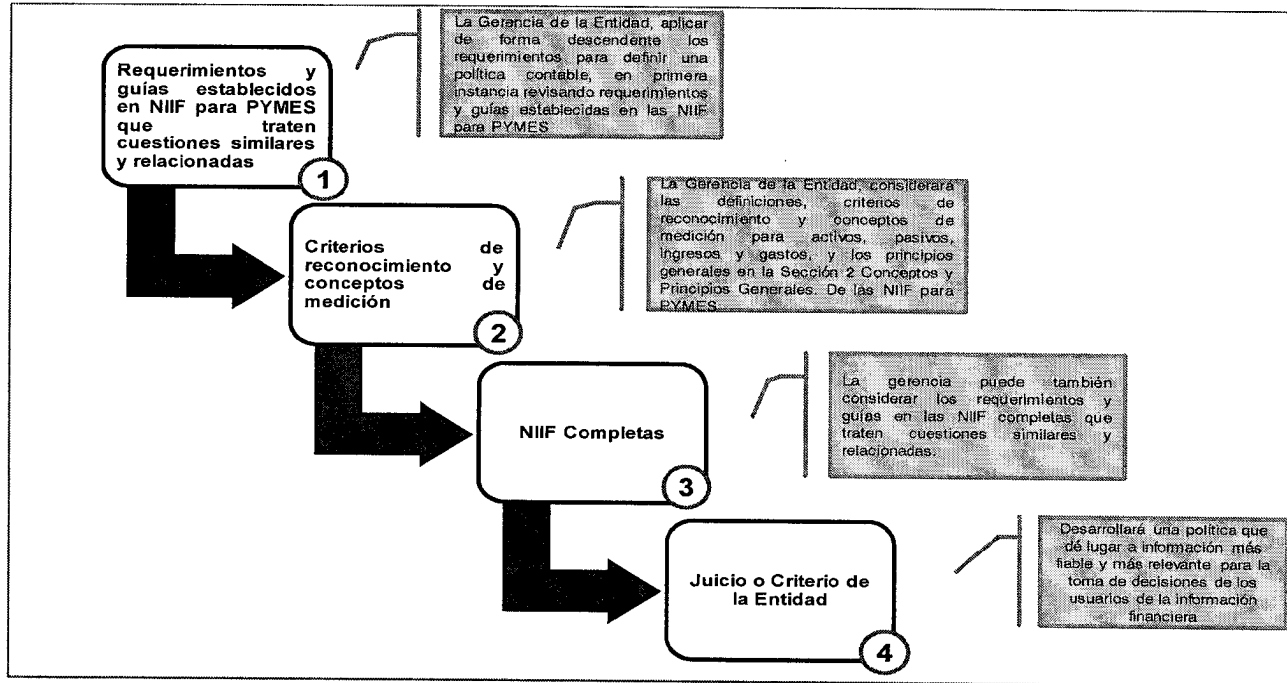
Requerimientos y guías establecidos en NIIF para PYMES que traten cuestiones similares y relacionadas

1

La Gerencia de la Entidad, aplicar de forma descendente los requerimientos para definir una política contable, en primera instancia revisando requerimientos y guías establecidas en las NIIF para PYMES

Criterios de reconocimiento y conceptos de medición

2

La Gerencia de la Entidad, considerara las definiciones, criterios de reconocimiento y conceptos de medición para activos, pasivos, ingresos y gastos, y los principios generales en la Sección 2 Conceptos y Principios Generales. De las NIIF para PYMES.

NIIF Completas

3

La gerencia puede también considerar los requerimientos y guías en las NIIF completas que traten cuestiones similares y relacionadas.

Juicio o Criterio de la Entidad

4

Desarrollará una política que dé lugar a información más fiable y más relevante para la toma de decisiones de los usuarios de la información financiera